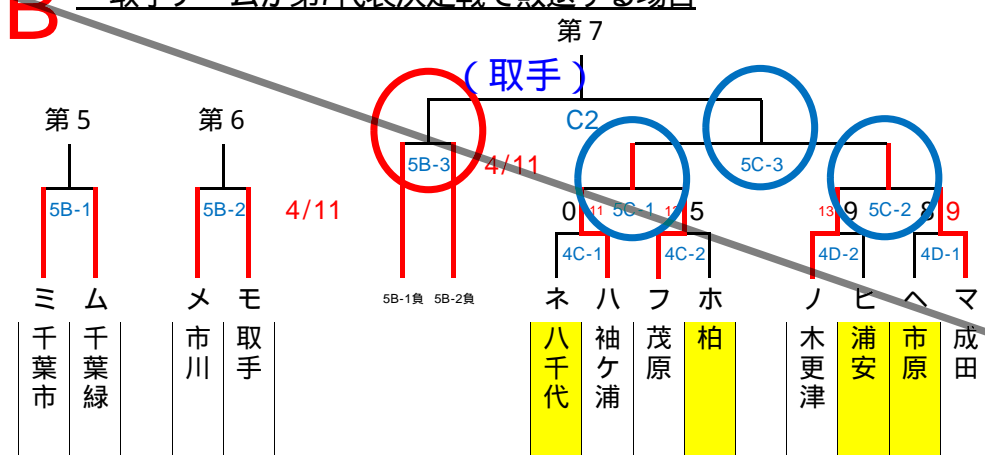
B

第７

（取手）

C2

第５

第６

5B-3

4/11

5C-3

5B-1

5B-2

4/11

0

11

5C-1

12

5

13

9

5C-2

8

9

4C-1

4C-2

4D-2

4D-1

ミ　ム　メ　モ

5B-1負　5B-2負

ネ　ハ　フ　ホ　ノ　ヒ　ヘ　マ

| 千葉市 | 千葉緑 | 市川 | 取手 | 八千代 | 袖ケ浦 | 茂原 | 柏 | 木更津 | 浦安 | 市原 | 成田 |